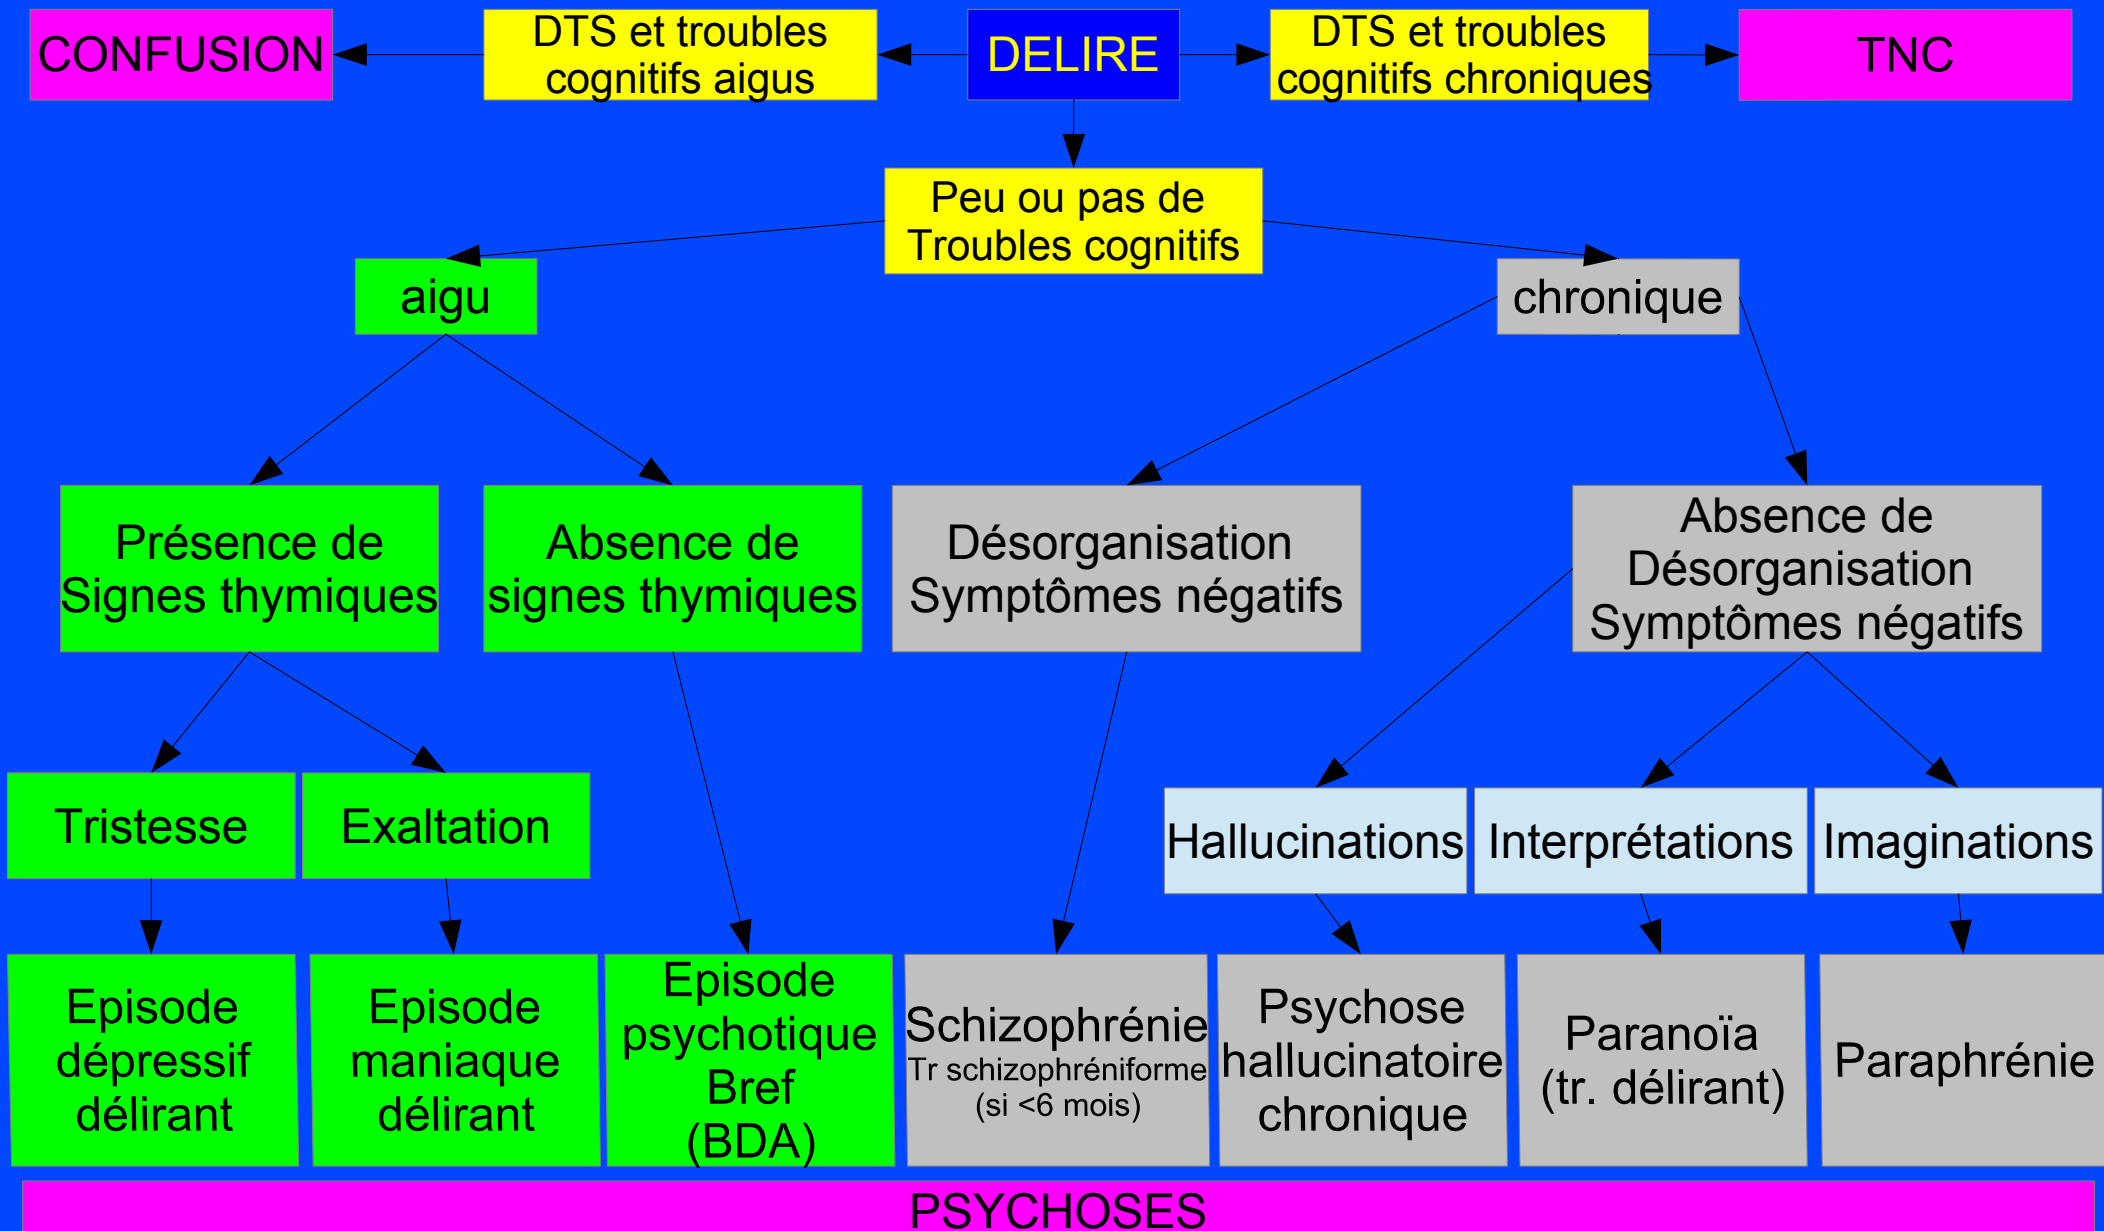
CONFUSION

DTS et troubles cognitifs aigus

DELIRE

DTS et troubles cognitifs chroniques

TNC

Peu ou pas de Troubles cognitifs

aigu

chronique

Présence de Signes thymiques

Absence de signes thymiques

Désorganisation Symptômes négatifs

Absence de Désorganisation Symptômes négatifs

Tristesse

Exaltation

Hallucinations

Interprétations

Imaginations

Episode dépressif délirant

Episode maniaque délirant

Episode psychotique Bref (BDA)

Schizophrénie
Tr schizophréniforme (si <6 mois)

Psychose hallucinatoire chronique

Paranoïa (tr. délirant)

Paraphrénie

PSYCHOSES